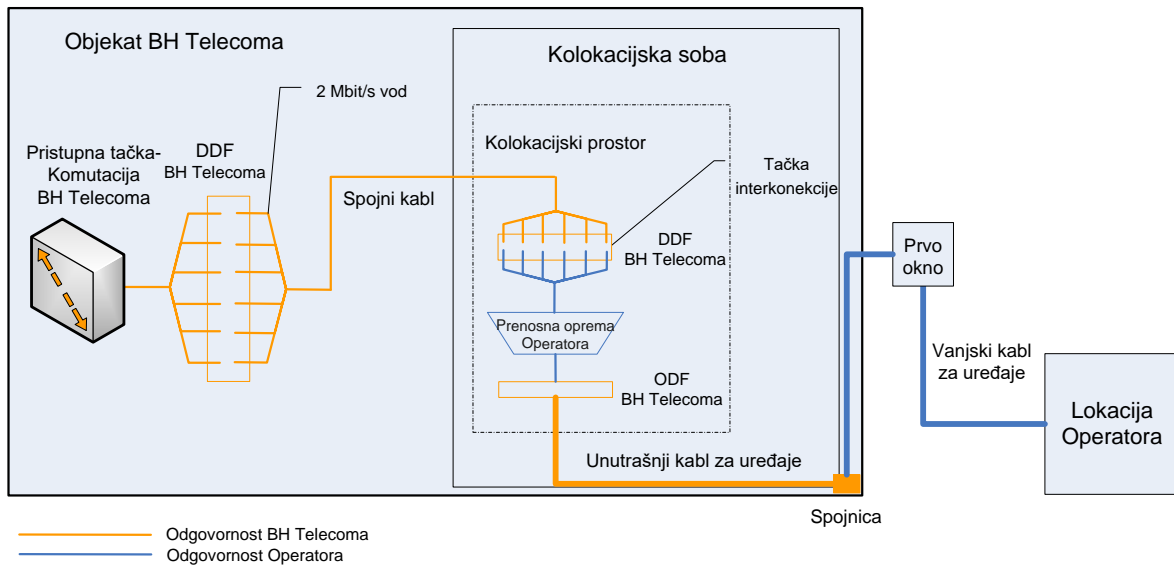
Objekat BH Telecoma

Kolokacijska soba

2 Mbit/s vod

Kolokacijski prostor

Pristupna tačka-Komutacija BH Telecoma

DDF
BH Telecoma

Tačka interkonekcije

Spojni kabl

DDF
BH Telecoma

Prvo okno

Prenosna oprema Operatora

ODF
BH Telecoma

Vanjski kabl za uređaje

Lokacija Operatora

Unutrašnji kabl za uređaje

Spojnica

Odgovornost BH Telecoma
Odgovornost Operatora